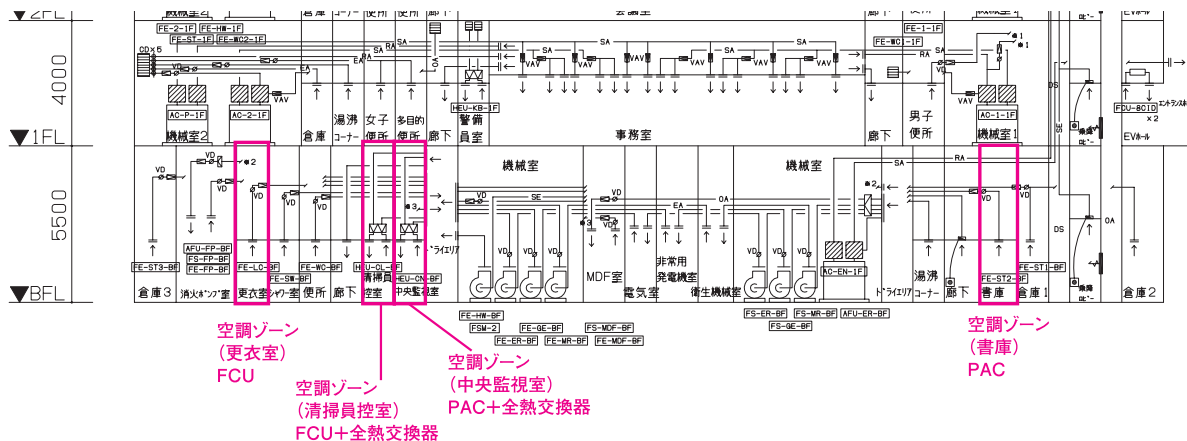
2FL
4000
1FL
5500
BFL

FE-2-1F FE-HW-1F
FE-ST-1F FE-WC2-1F
CD×5
VD
EA
SA
RA
VAV
AC-P-1F AC-2-1F
機械室2
倉庫 湯沸コーナー 女子便所 多目的便所 廊下 警備員室
HEU-KB-1F
会議室
事務室
FE-1-1F
FE-WC-1F
男子便所
廊下
AC-1-1F
機械室1
FCU-BCID ×2
エントランスホール
EVホール
DS
SE
OA

VD
AFU-FP-BF
FS-FP-BF
FE-FP-BF
FE-ST3-BF
FE-LC-BF
FE-SW-BF
FE-WC-BF
HEU-CL-1F
HEU-CN-BF
ドライエリア
倉庫3 消火ポンプ室 更衣室 シャワー室 便所 廊下 清掃員控室 中央監視室
機械室
MDF室 非常用発電機室 電気室 衛生機械室
機械室
AC-EN-1F
ドライエリア
湯沸コーナー 廊下 書庫 倉庫1 倉庫2
FE-ST2-BF FE-ST1-BF
FE-HW-BF
FSW-2
FE-ER-BF
FE-GE-BF
FE-MR-BF
FS-MDF-BF
FE-MDF-BF
FS-ER-BF
FS-MR-BF
AFU-ER-BF
FS-GE-BF

空調ゾーン
(更衣室)
FCU

空調ゾーン
(清掃員控室)
FCU+全熱交換器

空調ゾーン
(中央監視室)
PAC+全熱交換器

空調ゾーン
(書庫)
PAC